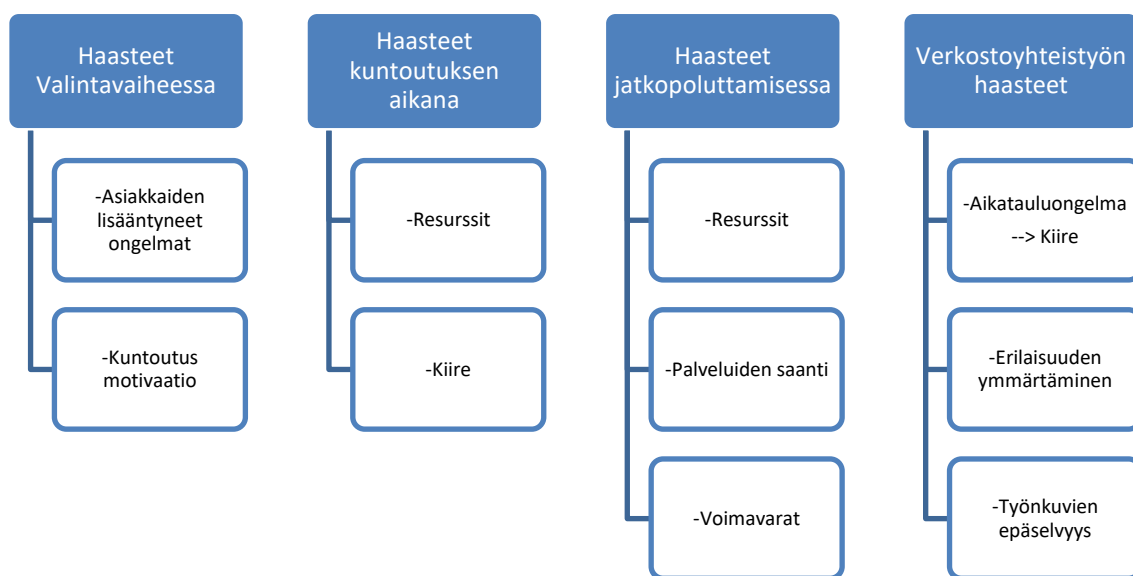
Haasteet Valintavaiheessa

-Asiakkaiden lisääntyneet ongelmat

-Kuntoutus motivaatio

Haasteet kuntoutuksen aikana

-Resurssit

-Kiire

Haasteet jatkopoluttamisessa

-Resurssit

-Palveluiden saanti

-Voimavarat

Verkostoyhteistyön haasteet

-Aikatauluongelma --> Kiire

-Erilaisuuden ymmärtäminen

-Työnkuvien epäselvyys